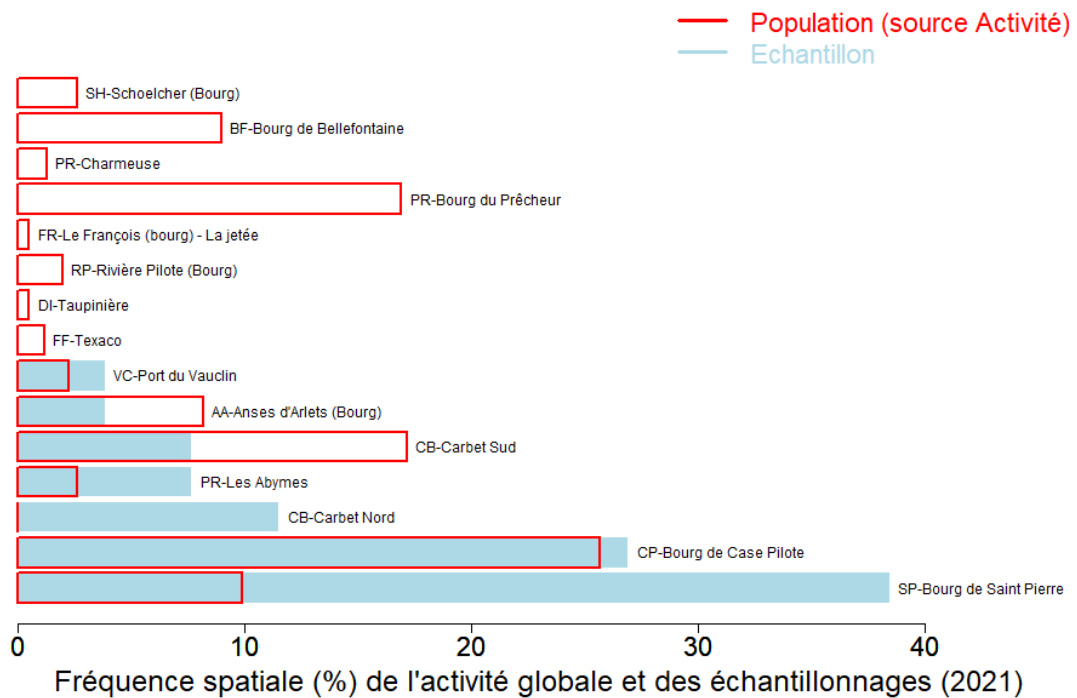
Population (source Activité)
Echantillon

SH-Schoelcher (Bourg)
BF-Bourg de Bellefontaine
PR-Charmeuse
PR-Bourg du Prêcheur
FR-Le François (bourg) - La jetée
RP-Rivière Pilote (Bourg)
DI-Taupinière
FF-Texaco
VC-Port du Vauclin
AA-Anses d'Arlets (Bourg)
CB-Carbet Sud
PR-Les Abymes
CB-Carbet Nord
CP-Bourg de Case Pilote
SP-Bourg de Saint Pierre

0
10
20
30
40

Fréquence spatiale (%) de l'activité globale et des échantillonnages (2021)